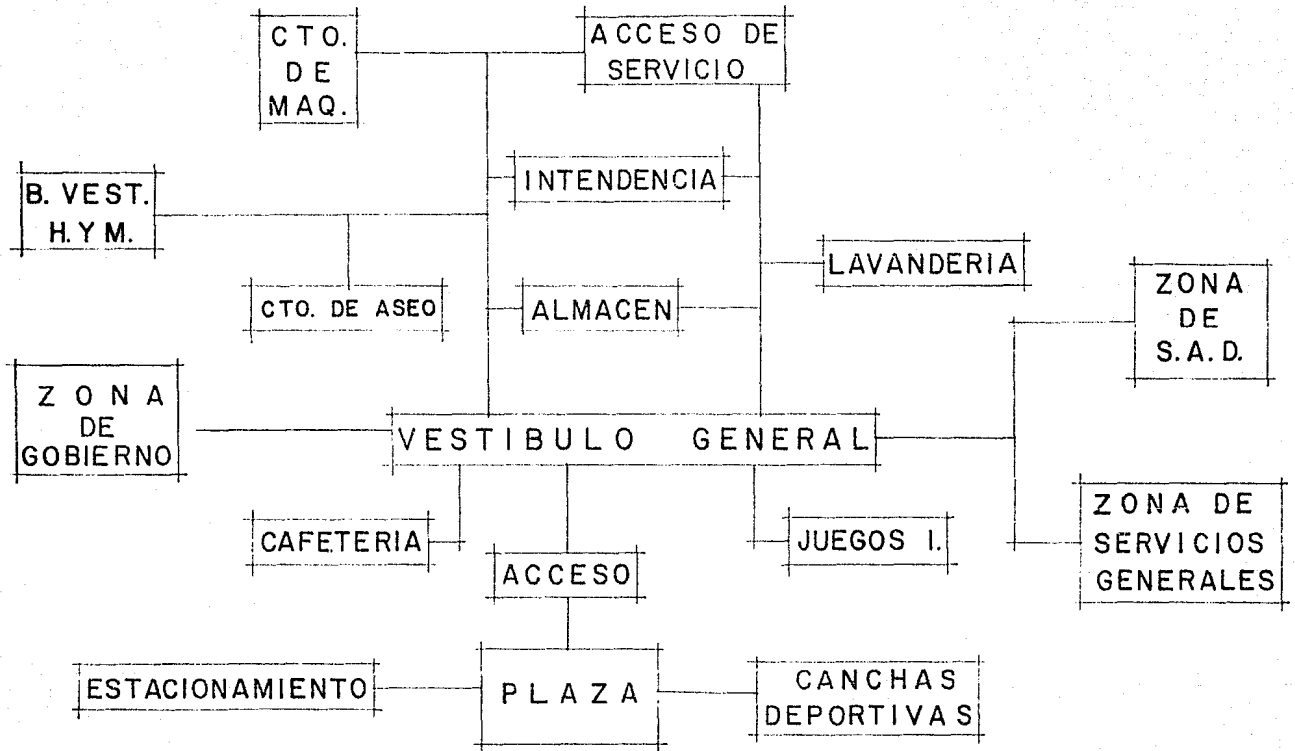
CTO. DE MAQ.

ACCESO DE SERVICIO

INTENDENCIA

B. VEST. H.Y M.

LAVANDERIA

CTO. DE ASEO

ALMACEN

ZONA DE S.A.D.

ZONA DE GOBIERNO

VESTIBULO GENERAL

CAFETERIA

JUEGOS I.

ZONA DE SERVICIOS GENERALES

ACCESO

ESTACIONAMIENTO

PLAZA

CANCHAS DEPORTIVAS